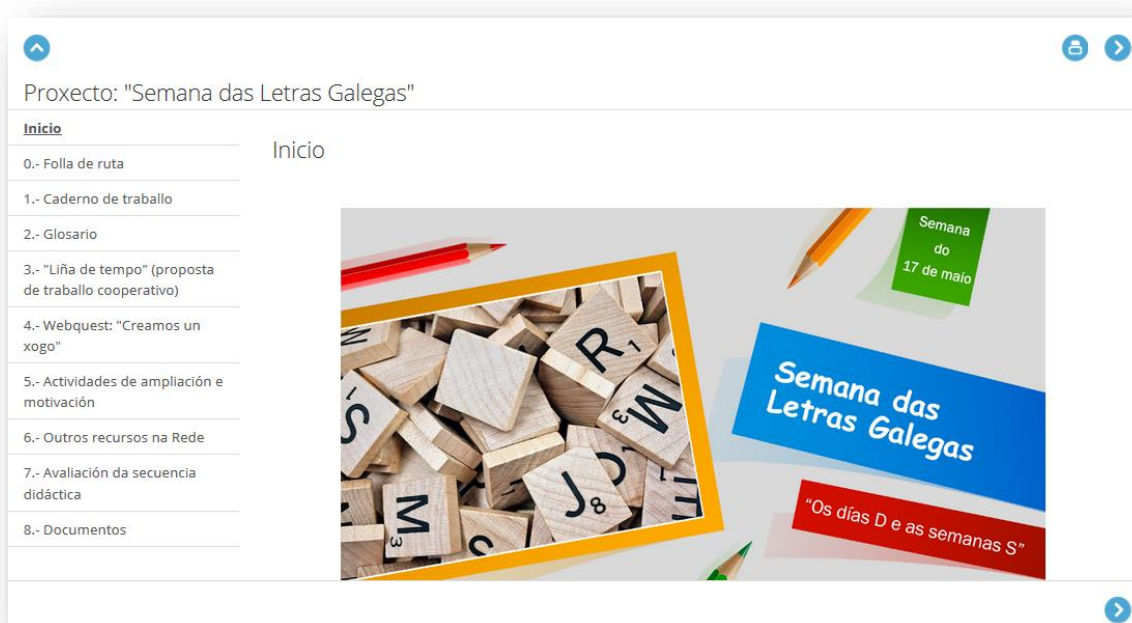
Proxecto: "Semana das Letras Galegas"

Inicio
0.- Folla de ruta
1.- Caderno de traballo
2.- Glosario
3.- "Liña de tempo" (proposta de traballo cooperativo)
4.- Webquest: "Creamos un xogo"
5.- Actividades de ampliación e motivación
6.- Outros recursos na Rede
7.- Avaliación da secuencia didáctica
8.- Documentos

Inicio

Semana do 17 de maio

Semana das Letras Galegas

"Os días D e as semanas S"